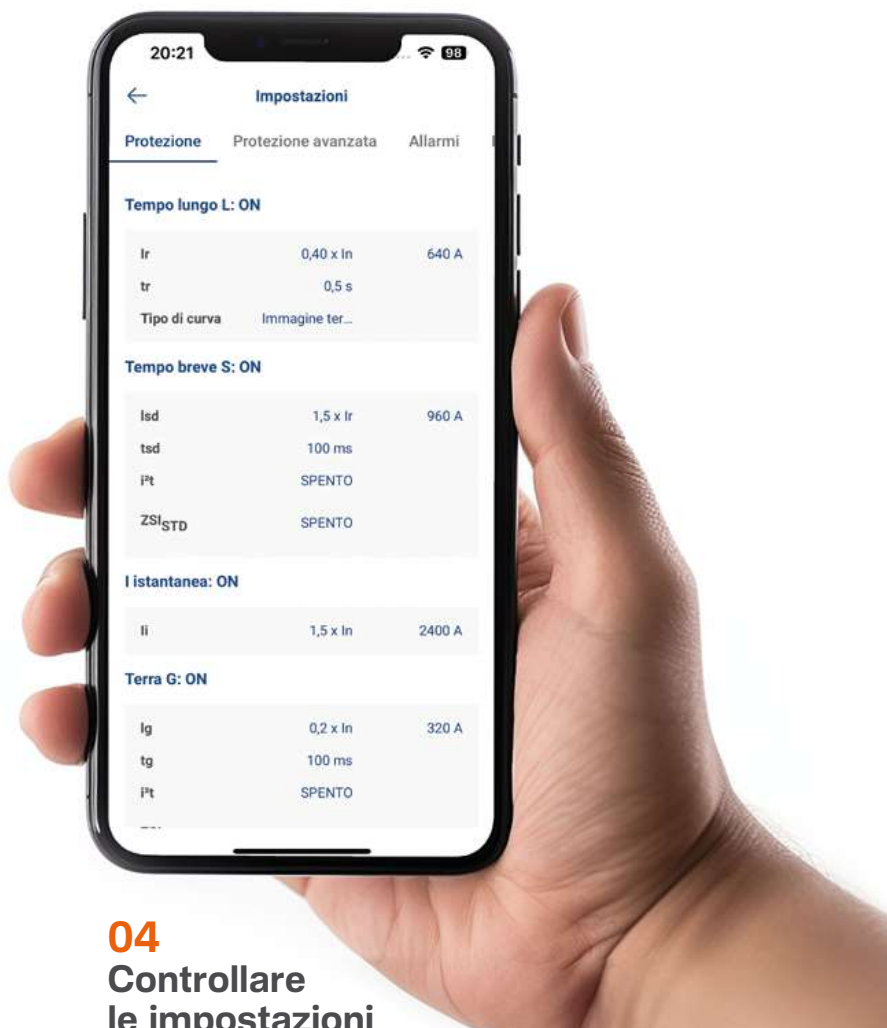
20:21
98

←
Impostazioni

Protezione
Protezione avanzata
Allarmi

Tempo lungo L: ON

Ir 0,40 x In 640 A
tr 0,5 s
Tipo di curva Immagine ter...

Tempo breve S: ON

Isd 1,5 x Ir 960 A
tsd 100 ms
$i^2t$ SPENTO
$ZSI_{STD}$ SPENTO

I istantanea: ON

Ii 1,5 x In 2400 A

Terra G: ON

Ig 0,2 x In 320 A
tg 100 ms
$i^2t$ SPENTO

04
Controllare
le impostazioni